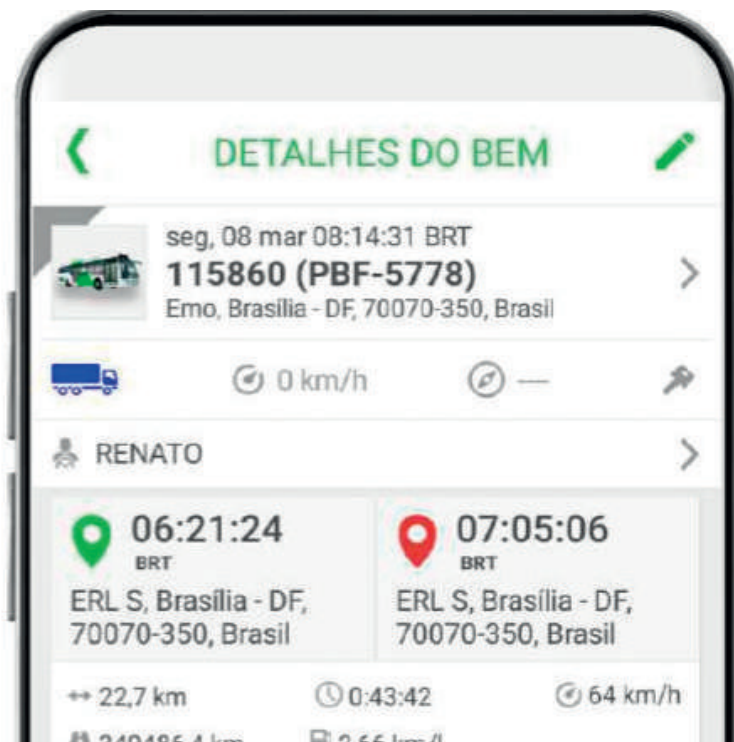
DETALHES DO BEM

seg, 08 mar 08:14:31 BRT
115860 (PBF-5778)
Emo, Brasília - DF, 70070-350, Brasil

0 km/h
—

RENATO

06:21:24
BRT
ERL S, Brasília - DF, 70070-350, Brasil

07:05:06
BRT
ERL S, Brasília - DF, 70070-350, Brasil

22,7 km
0:43:42
64 km/h
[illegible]
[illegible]